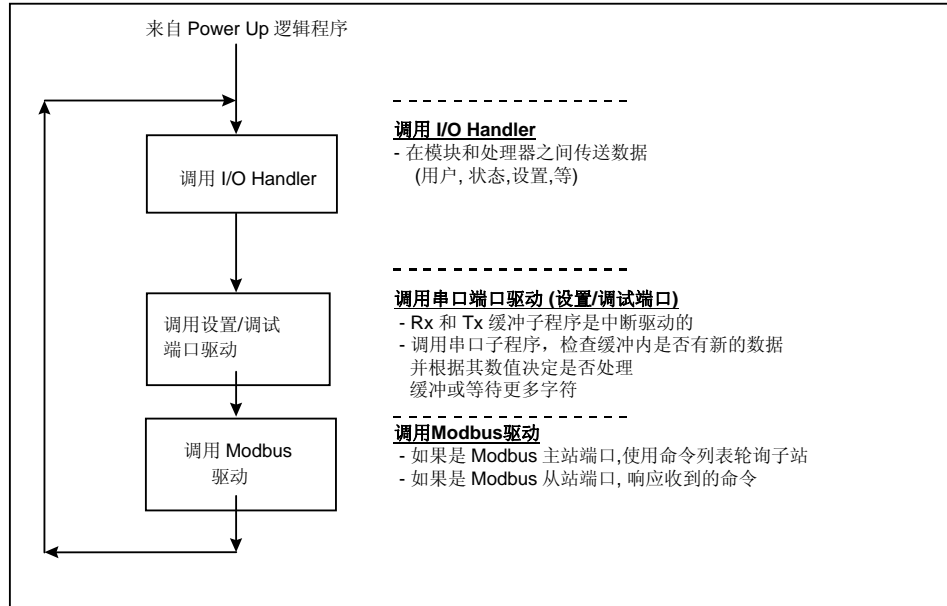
来自 Power Up 逻辑程序

调用 I/O Handler

调用 I/O Handler
- 在模块和处理器之间传送数据
(用户, 状态,设置,等)

调用设置/调试端口驱动

调用串口端口驱动 (设置/调试端口)
- Rx 和 Tx 缓冲子程序是中断驱动的
- 调用串口子程序, 检查缓冲内是否有新的数据并根据其数值决定是否处理缓冲或等待更多字符

调用 Modbus 驱动

调用Modbus驱动
- 如果是 Modbus 主站端口,使用命令列表轮询子站
- 如果是 Modbus 从站端口, 响应收到的命令